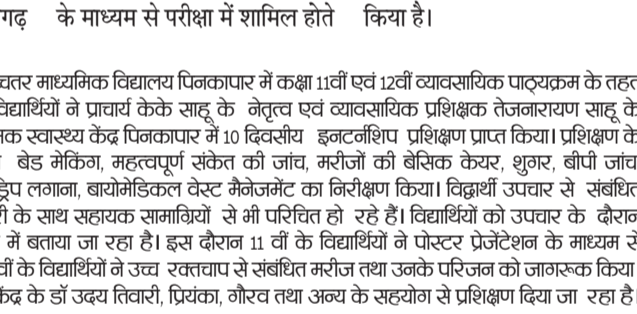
गढ़ के माध्यम से परीक्षा में शामिल होते किया है।

चतर माध्यमिक विद्यालय पिनकापार में कक्षा 11वीं एवं 12वीं व्यावसायिक पाठ्यक्रम के तहत विद्यार्थियों ने प्राचार्य केके साहू के नेतृत्व एवं व्यावसायिक प्रशिक्षक तेजनारायण साहू के क स्वास्थ्य केंद्र पिनकापार में 10 दिवसीय इनटर्नशिप प्रशिक्षण प्राप्त किया। प्रशिक्षण के बेड मेकिंग, महत्वपूर्ण संकेत की जांच, मरीजों की बेसिक केयर, शुगर, बीपी जांच ड्रिप लगाना, बायोमेडिकल वेस्ट मैनेजमेंट का निरीक्षण किया। विद्यार्थी उपचार से संबंधित री के साथ सहायक सामाग्रियों से भी परिचित हो रहे हैं। विद्यार्थियों को उपचार के दौरान में बताया जा रहा है। इस दौरान 11 वीं के विद्यार्थियों ने पोस्टर प्रेजेंटेशन के माध्यम से वीं के विद्यार्थियों ने उच्च रक्तचाप से संबंधित मरीज तथा उनके परिजन को जागरूक किया केंद्र के डॉ उदय तिवारी, प्रियंका, गौरव तथा अन्य के सहयोग से प्रशिक्षण दिया जा रहा है।